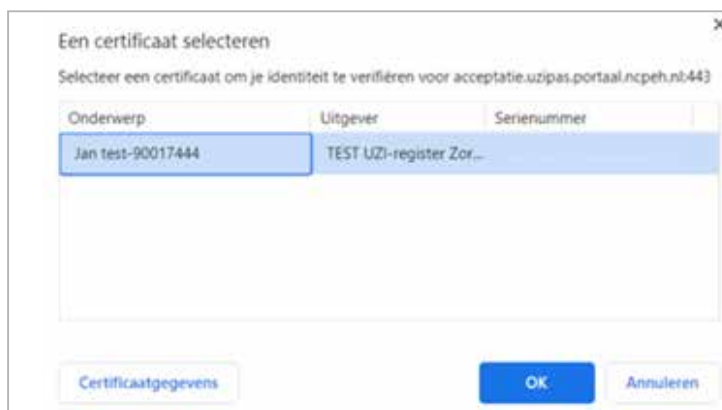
×

Een certificaat selecteren

Selecteer een certificaat om je identiteit te verifiëren voor acceptatie.uzipas.portaal.ncpeh.nl:443

| Onderwerp | Uitgever | Serienummer |
|---|---|---|
| Jan test-90017444 | TEST UZI-register Zor... | |

Certificaatgegevens

OK

Annuleren